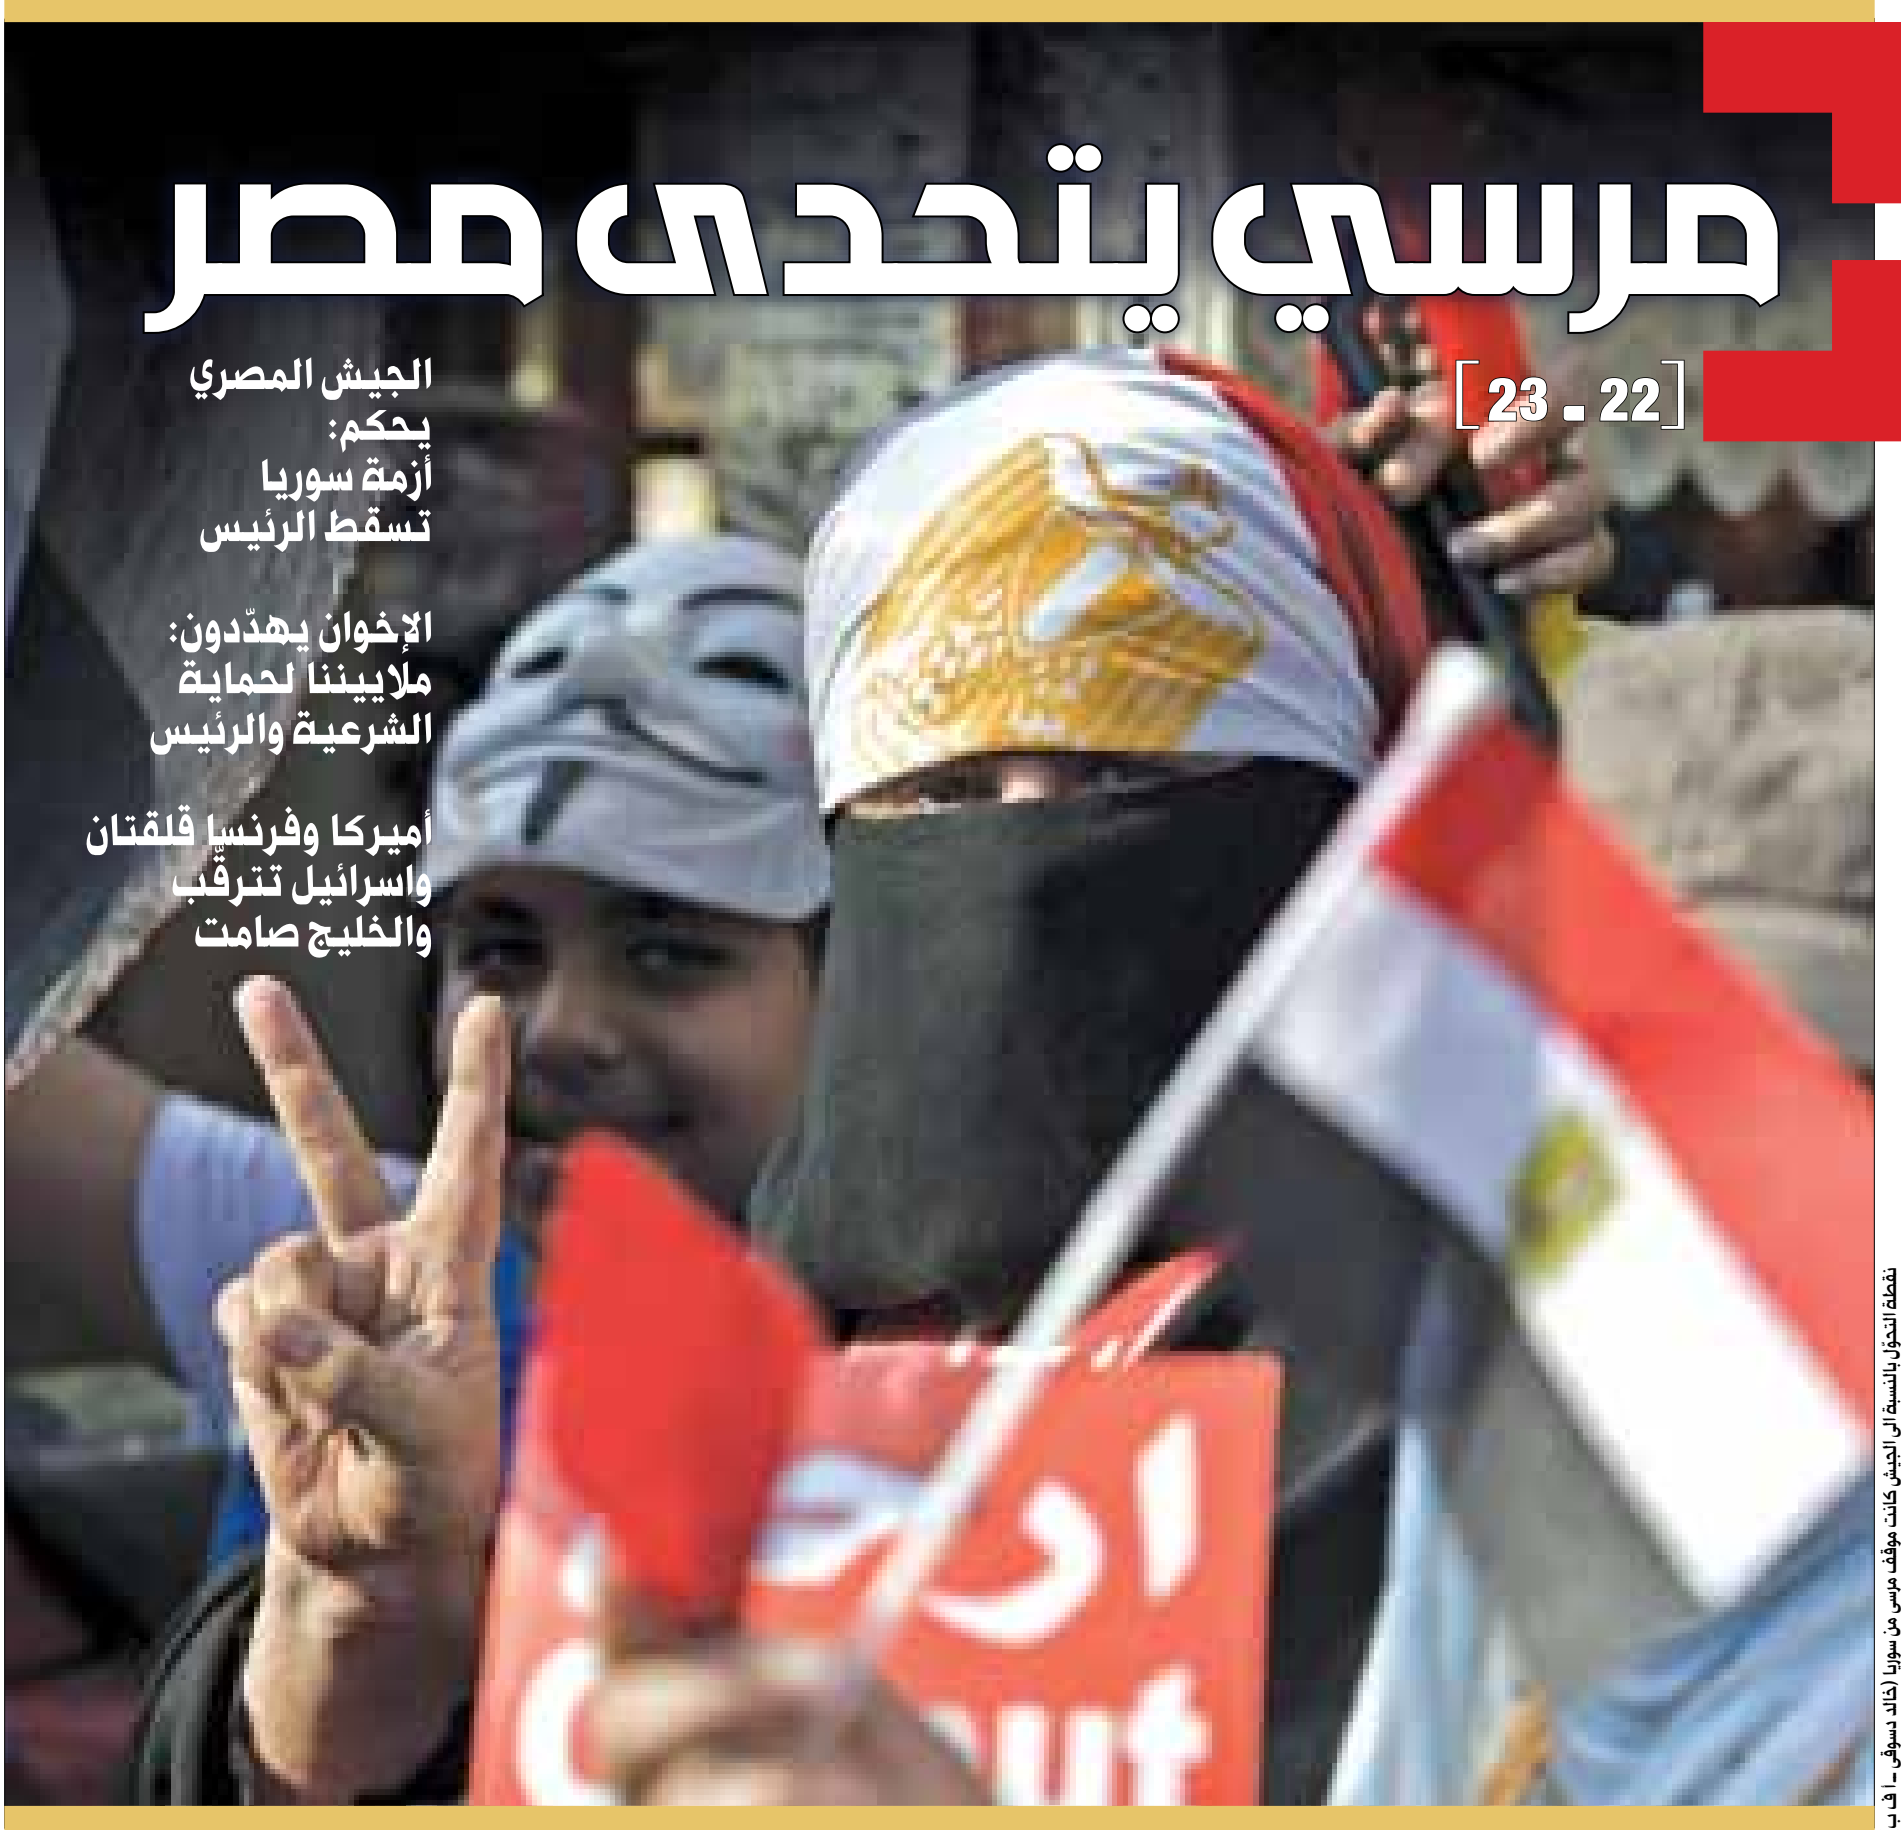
مرسي يتحدى مصر

[22 ـ 23]

الجيش المصري يحكم: أزمة سوريا تسقط الرئيس

الإخوان يهدّدون: ملايينا لحماية الشرعية والرئيس

أميركا وفرنسا قلقتان واسرائيل تترقّب والخليج صامت

ارحل

out

نقطة التحوّل بالنسبة الى الجيش كانت موقف مرسي من سوريا (خالد دسوقي ـ أ ف ب)